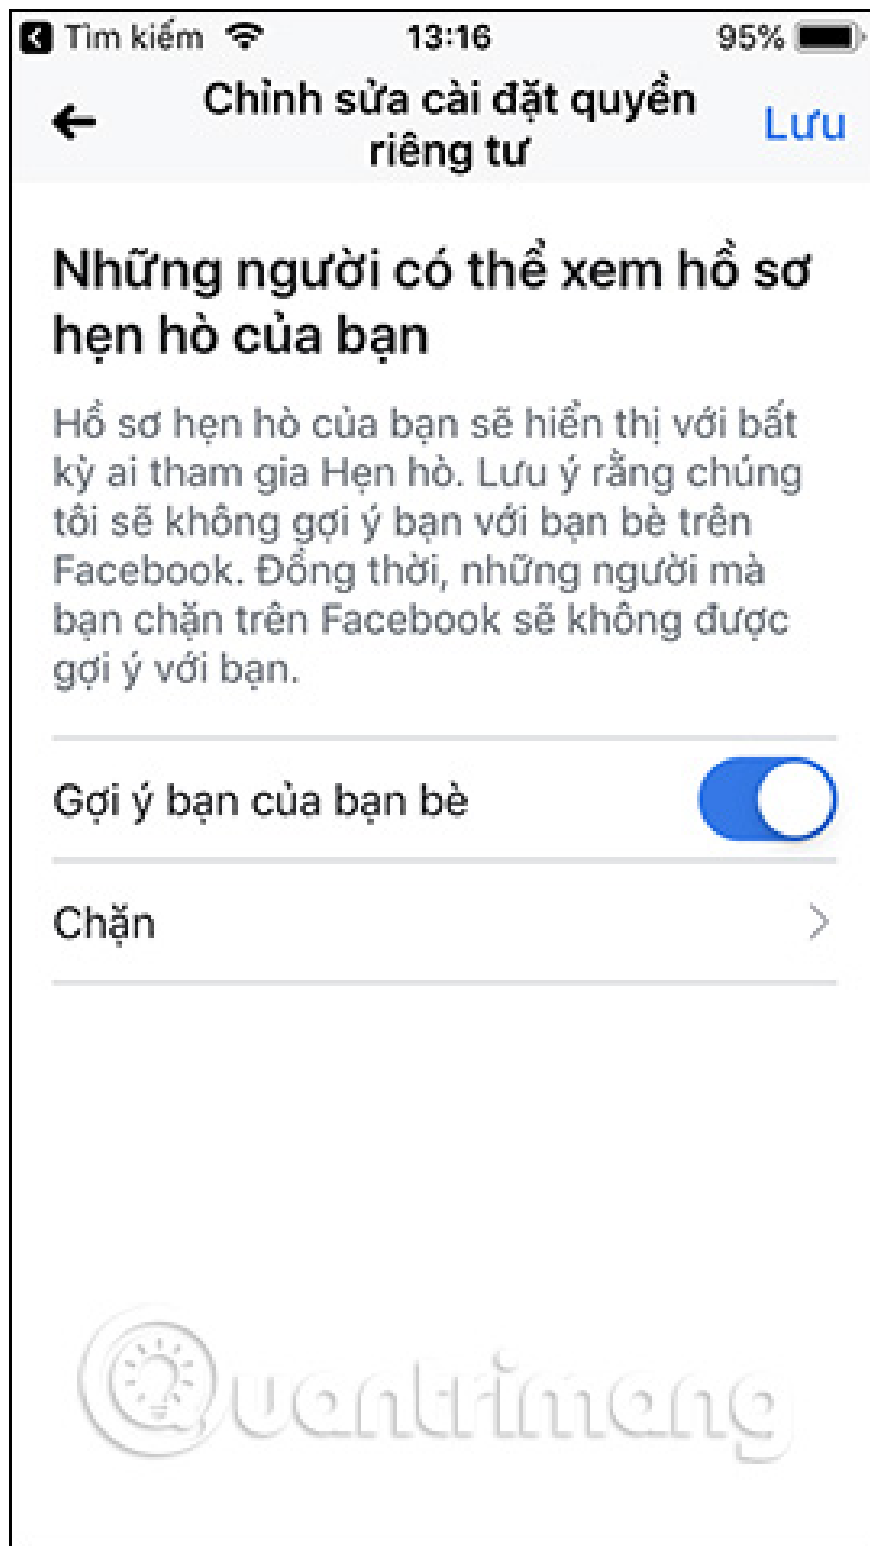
Tìm kiếm 13:16 95%

Chỉnh sửa cài đặt quyền riêng tư

Lưu

Những người có thể xem hồ sơ hẹn hò của bạn

Hồ sơ hẹn hò của bạn sẽ hiển thị với bất kỳ ai tham gia Hẹn hò. Lưu ý rằng chúng tôi sẽ không gợi ý bạn với bạn bè trên Facebook. Đồng thời, những người mà bạn chặn trên Facebook sẽ không được gợi ý với bạn.

Gợi ý bạn của bạn bè

Chặn

Quantrimang